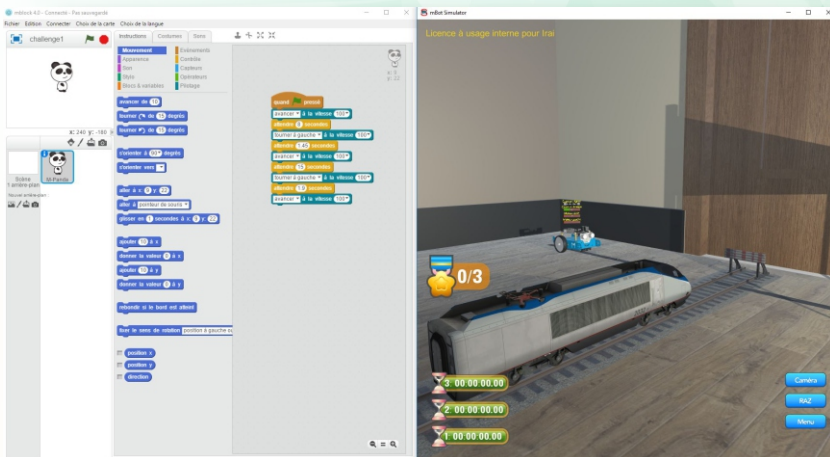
mBlock 4.0 - Connecté - Pas sauvegardé
Fichier Edition Connecter Choix de la carte Choix de la langue

challenge1

x: 240 y: -180

Scène
1 arrière-plan

Nouvel arrière-plan

M-Panda

Instructions Costumes Sons

Mouvement
Apparence
Son
Stylo
Blocs & variables
Evénements
Contrôle
Capteurs
Opérateurs
Pilotage

avancer de 10
tourner de 15 degrés
tourner de 15 degrés
s'orienter à 90 degrés
s'orienter vers
aller à x: 0 y: 22
aller à pointeur de souris
glisser en 1 secondes à x: 0 y: 22
ajouter 10 à x
donner la valeur 0 à x
ajouter 10 à y
donner la valeur 0 à y
rebondir si le bord est atteint
fixer le sens de rotation position à gauche ou
position x
position y
direction

x: 0
y: 22

quand pressé
avancer à la vitesse 100
attendre 4 secondes
tourner à gauche à la vitesse 100
attendre 1.45 secondes
avancer à la vitesse 100
attendre 15 secondes
tourner à gauche à la vitesse 100
attendre 1.5 secondes
avancer à la vitesse 100

mBot Simulator

Licence à usage interne pour Ira

0/3

3 00.00.00.00
2 00.00.00.00
1 00.00.00.00

Caméra
RAZ
Menu